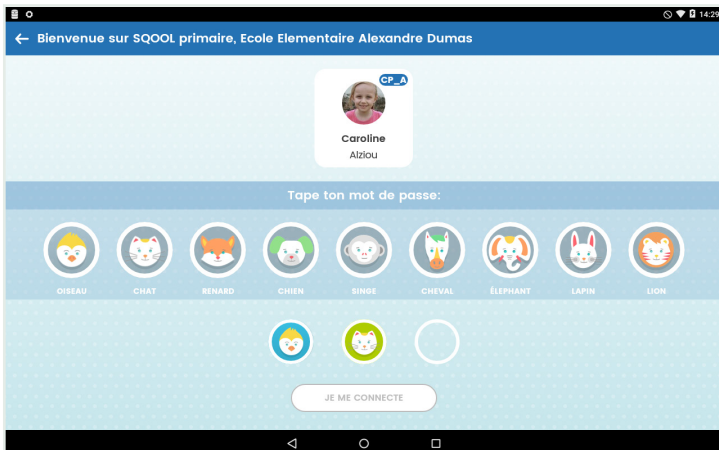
14:29

Bienvenue sur SQOOL primaire, Ecole Elementaire Alexandre Dumas

CP_A

Caroline

Alziou

Tape ton mot de passe:

OISEAU

CHAT

RENARD

CHIEN

SINGE

CHEVAL

ÉLEPHANT

LAPIN

LION

JE ME CONNECTE